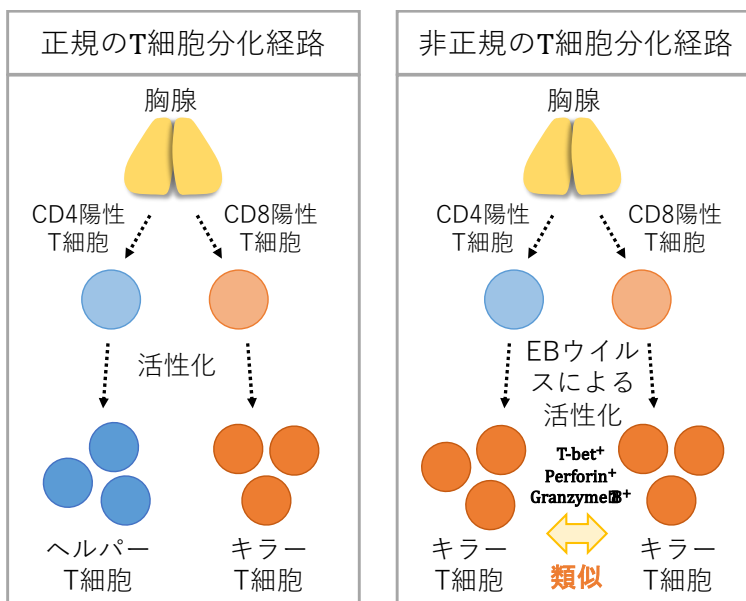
正規のT細胞分化経路

胸腺

CD4陽性 T細胞

CD8陽性 T細胞

活性化

ヘルパー T細胞

キラー T細胞

非正規のT細胞分化経路

胸腺

CD4陽性 T細胞

CD8陽性 T細胞

EBウイルスによる活性化

T-bet$^+$
Perforin$^+$
GranzymeB$^+$

キラー T細胞

類似

キラー T細胞